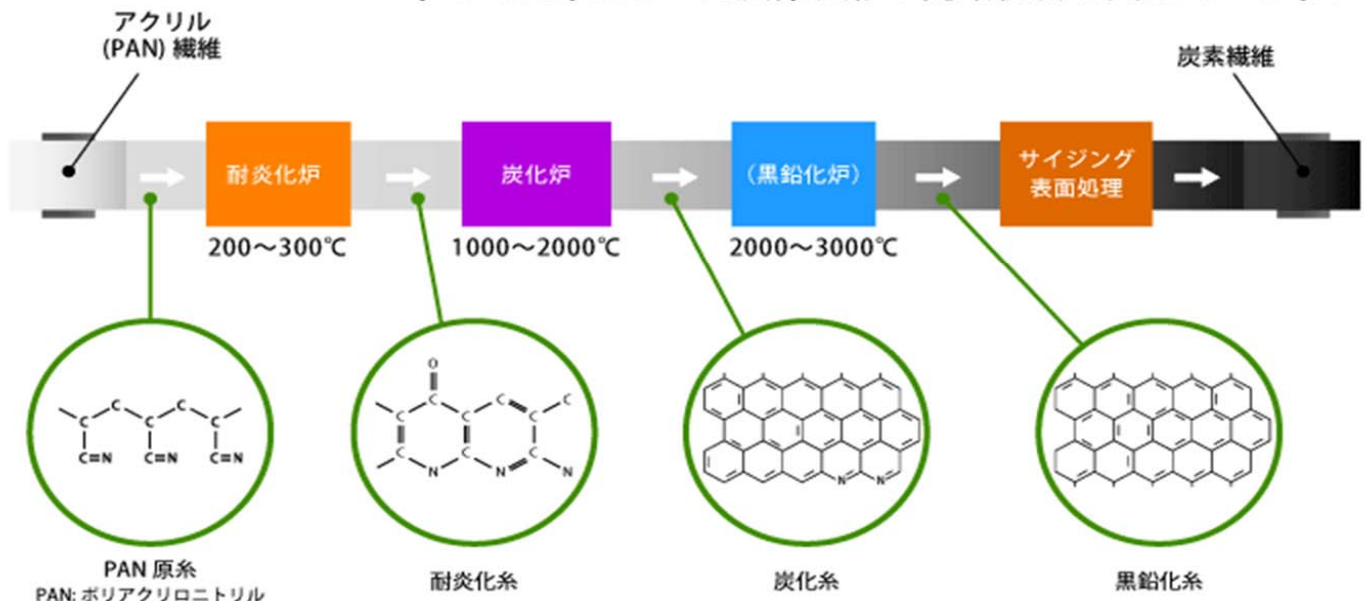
アクリル
(PAN) 繊維

炭素繊維

耐炎化炉
200〜300℃

炭化炉
1000〜2000℃

(黒鉛化炉)
2000〜3000℃

サイジング
表面処理

C C C C C
C≡N C≡N C≡N

O
C C C C C C
N N C N

N N

PAN 原糸
PAN: ポリアクリロニトリル

耐炎化糸

炭化糸

黒鉛化糸